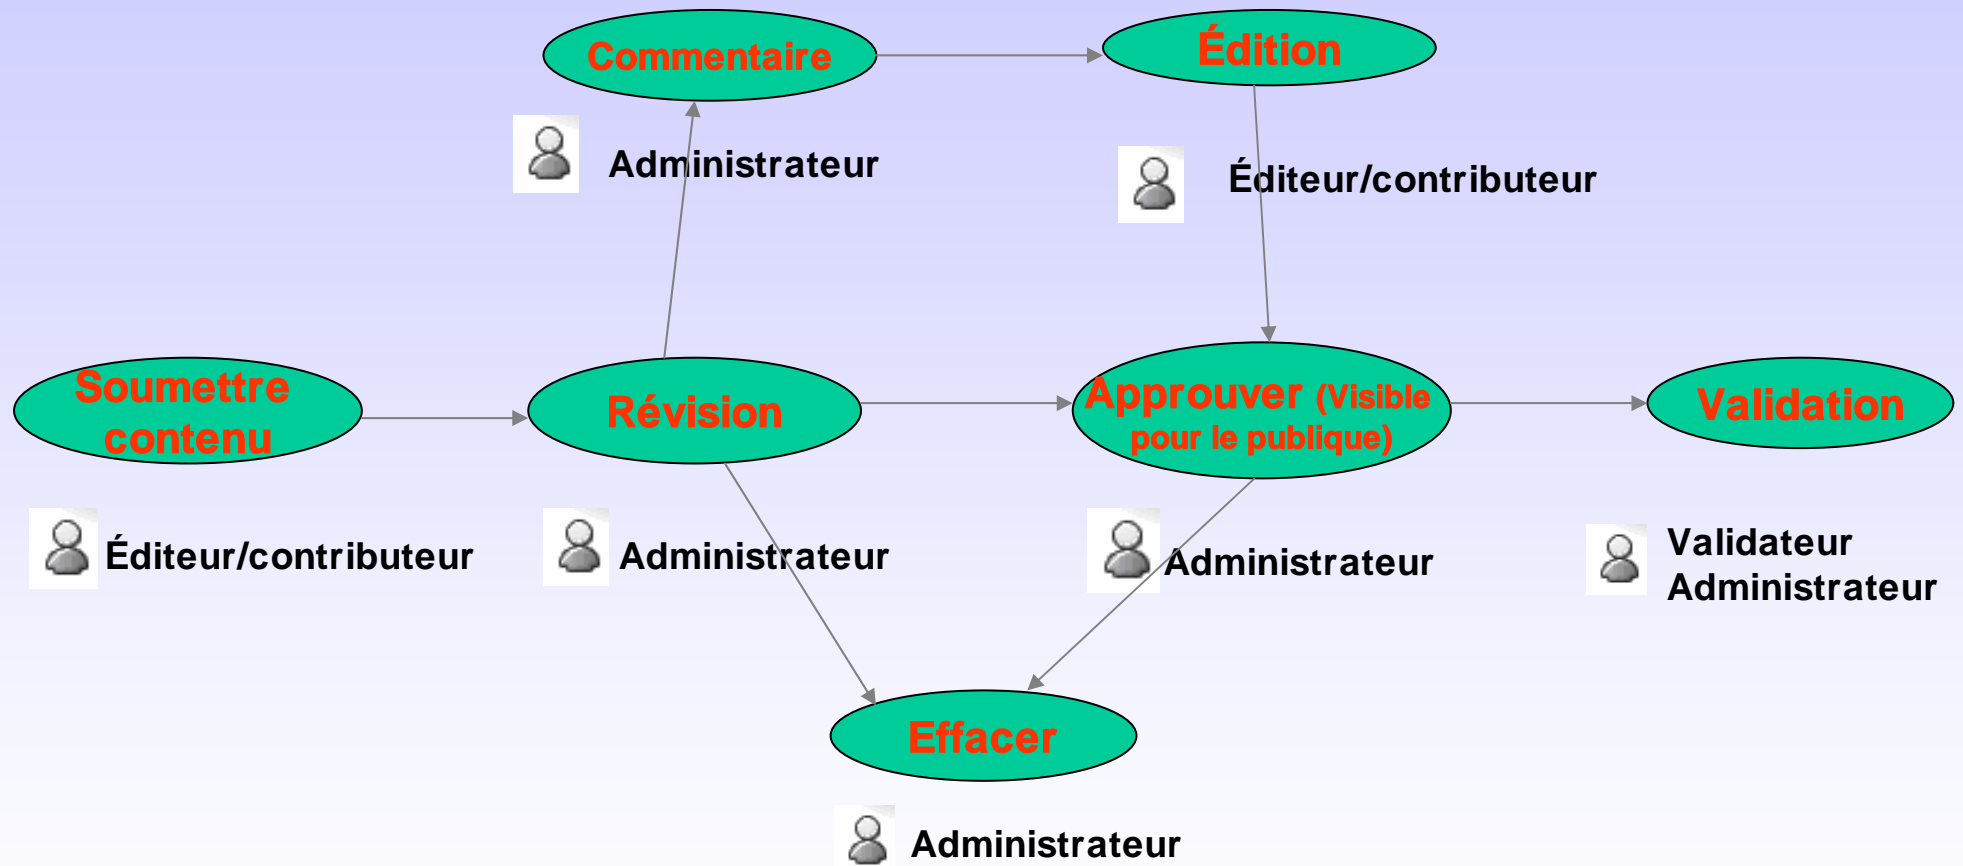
Commentaire

Édition

Administrateur

Éditeur/contributeur

Soumettre contenu

Révision

Approuver (Visible pour le publique)

Validation

Éditeur/contributeur

Administrateur

Administrateur

Validateur
Administrateur

Effacer

Administrateur